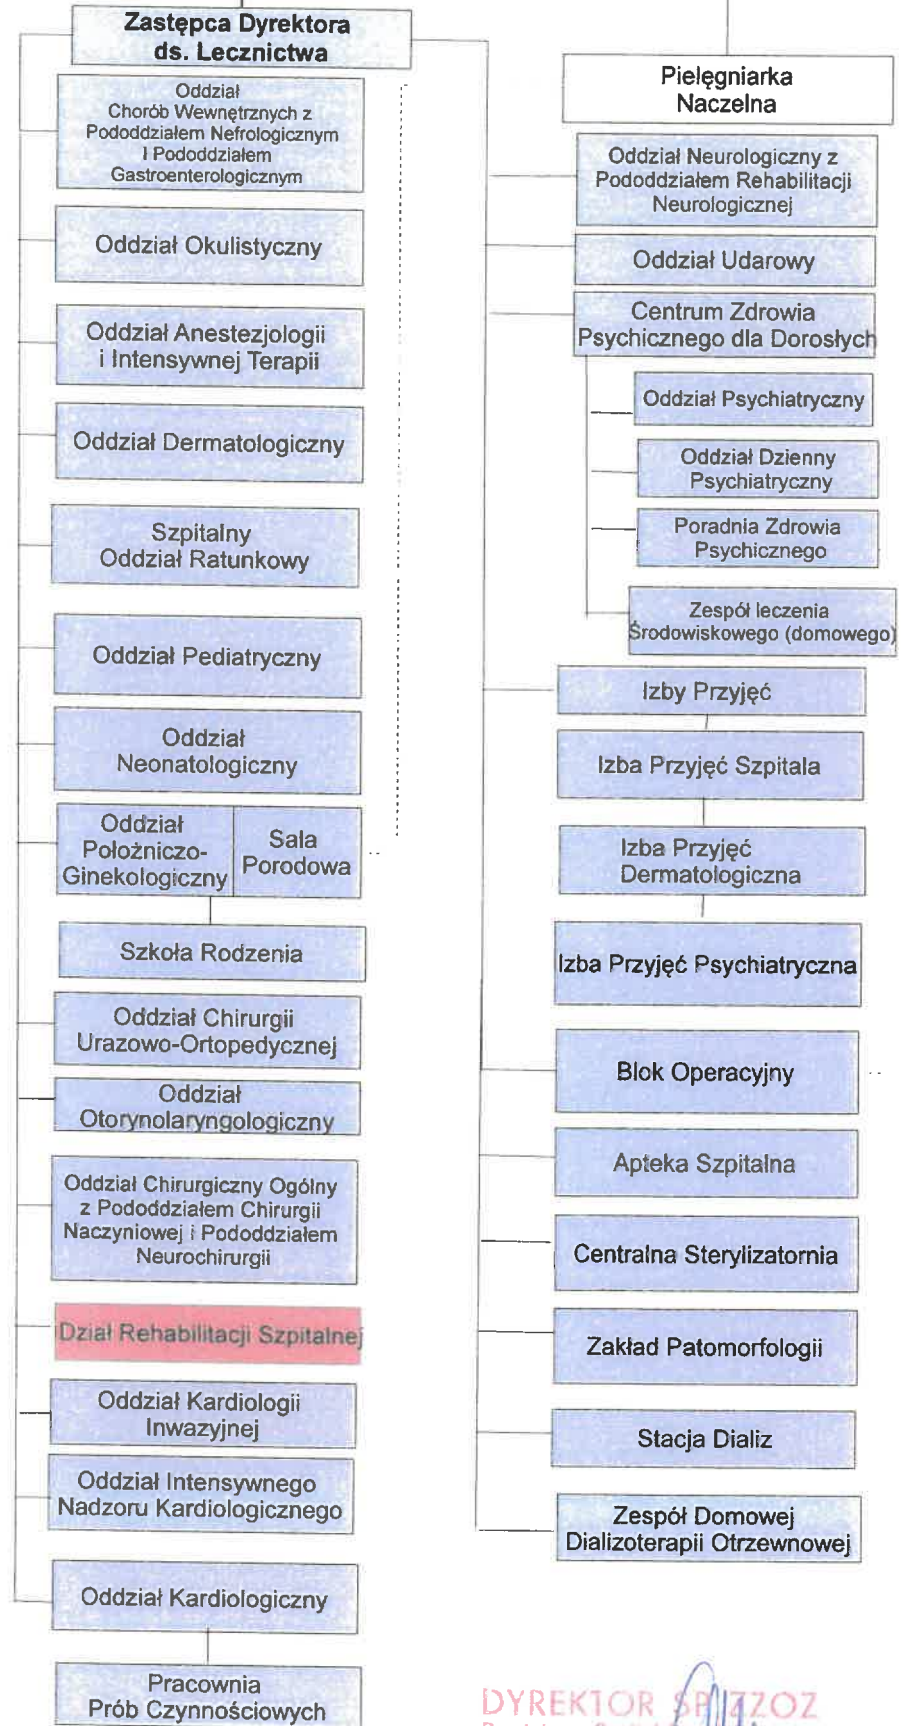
Zastępca Dyrektora ds. Lecznictwa

Oddział Chorób Wewnętrznych z Pododdziałem Nefrologicznym i Pododdziałem Gastroenterologicznym

Oddział Okulistyczny

Oddział Anestezjologii i Intensywnej Terapii

Oddział Dermatologiczny

Szpitalny Oddział Ratunkowy

Oddział Pediatryczny

Oddział Neonatologiczny

Oddział Położniczo-Ginekologiczny

Sala Porodowa

Szkoła Rodzenia

Oddział Chirurgii Urazowo-Ortopedycznej

Oddział Otorynolaryngologiczny

Oddział Chirurgiczny Ogólny z Pododdziałem Chirurgii Naczyniowej i Pododdziałem Neurochirurgii

Dział Rehabilitacji Szpitalnej

Oddział Kardiologii Inwazyjnej

Oddział Intensywnego Nadzoru Kardiologicznego

Oddział Kardiologiczny

Pracownia Prób Czynnościowych

Pielęgniarka Naczelna

Oddział Neurologiczny z Pododdziałem Rehabilitacji Neurologicznej

Oddział Udarowy

Centrum Zdrowia Psychicznego dla Dorosłych

Oddział Psychiatryczny

Oddział Dzienny Psychiatryczny

Poradnia Zdrowia Psychicznego

Zespół leczenia Środowiskowego (domowego)

Izby Przyjęć

Izba Przyjęć Szpitala

Izba Przyjęć Dermatologiczna

Izba Przyjęć Psychiatryczna

Blok Operacyjny

Apteka Szpitalna

Centralna Sterylizatornia

Zakład Patomorfologii

Stacja Dializ

Zespół Domowej Dializoterapii Otrzewnowej

DYREKTOR SP ZZOZ